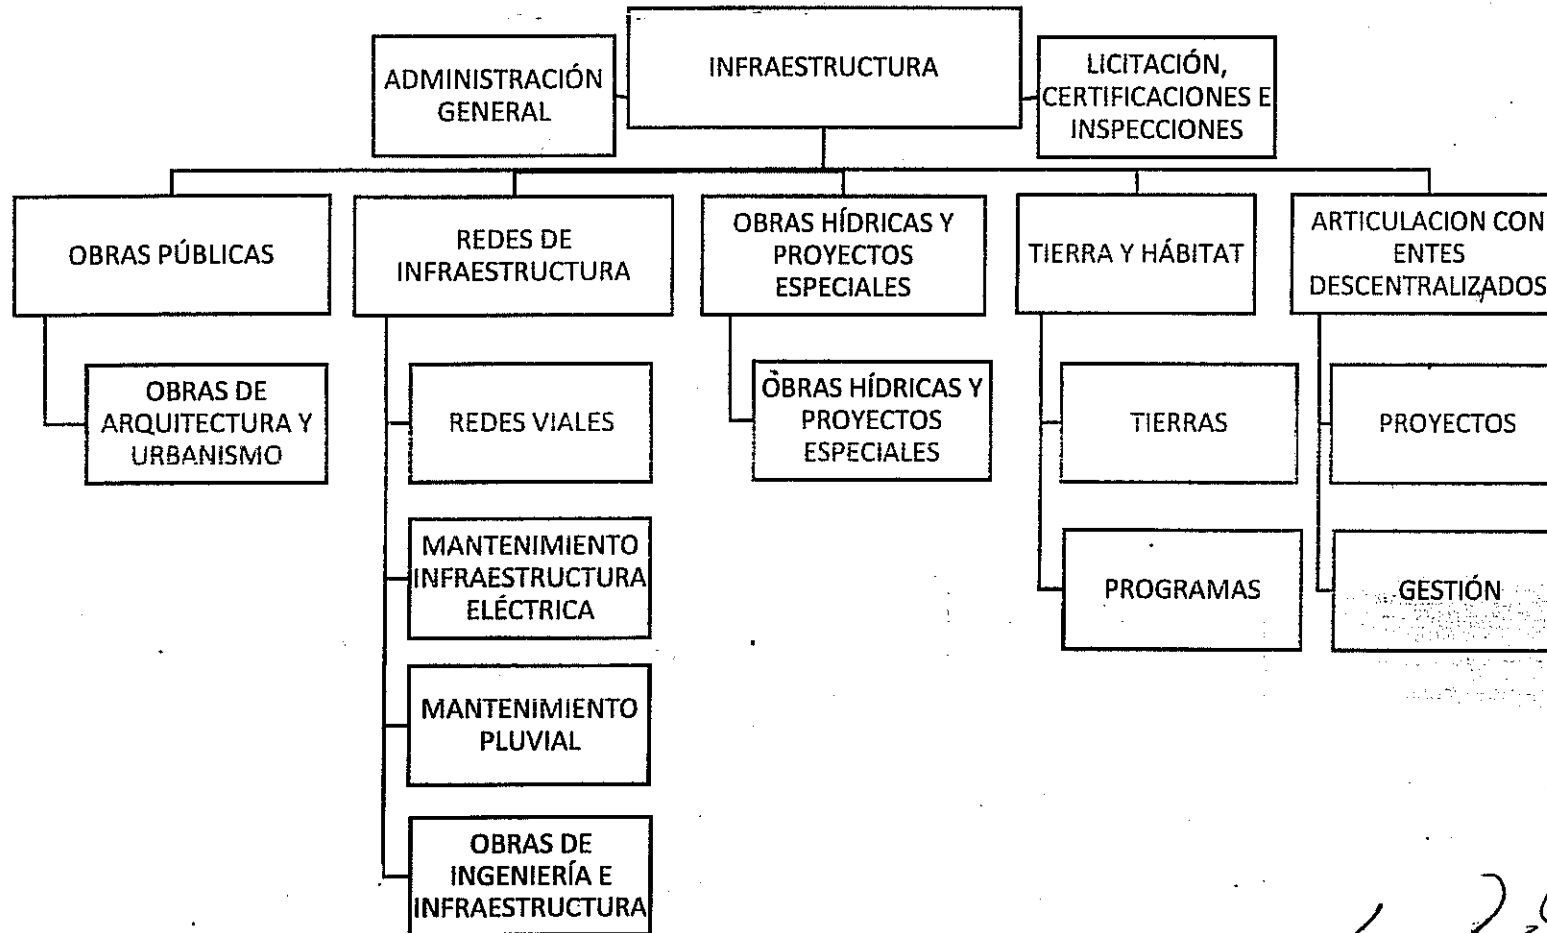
ADMINISTRACIÓN GENERAL

INFRAESTRUCTURA

LICITACIÓN, CERTIFICACIONES E INSPECCIONES

OBRAS PÚBLICAS

OBRAS DE ARQUITECTURA Y URBANISMO

REDES DE INFRAESTRUCTURA

REDES VIALES

MANTENIMIENTO INFRAESTRUCTURA ELÉCTRICA

MANTENIMIENTO PLUVIAL

OBRAS DE INGENIERÍA E INFRAESTRUCTURA

OBRAS HÍDRICAS Y PROYECTOS ESPECIALES

OBRAS HÍDRICAS Y PROYECTOS ESPECIALES

TIERRA Y HÁBITAT

TIERRAS

PROGRAMAS

ARTICULACION CON ENTES DESCENTRALIZADOS

PROYECTOS

GESTIÓN